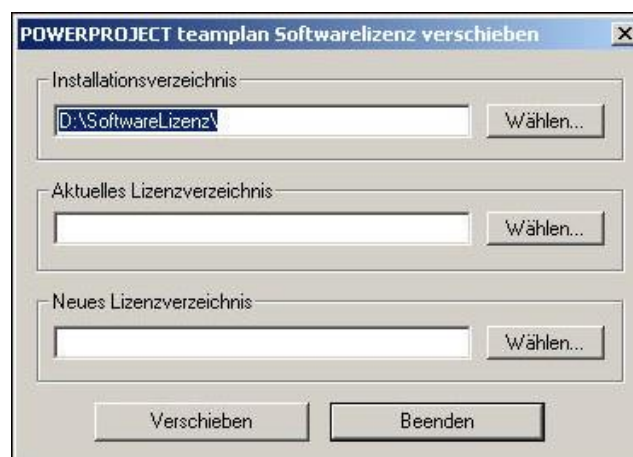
POWERPROJECT teamplan Softwarelizenz verschieben

X

Installationsverzeichnis

D:\SoftwareLizenz\

Wählen...

Aktuelles Lizenzverzeichnis

Wählen...

Neues Lizenzverzeichnis

Wählen...

Verschieben

Beenden